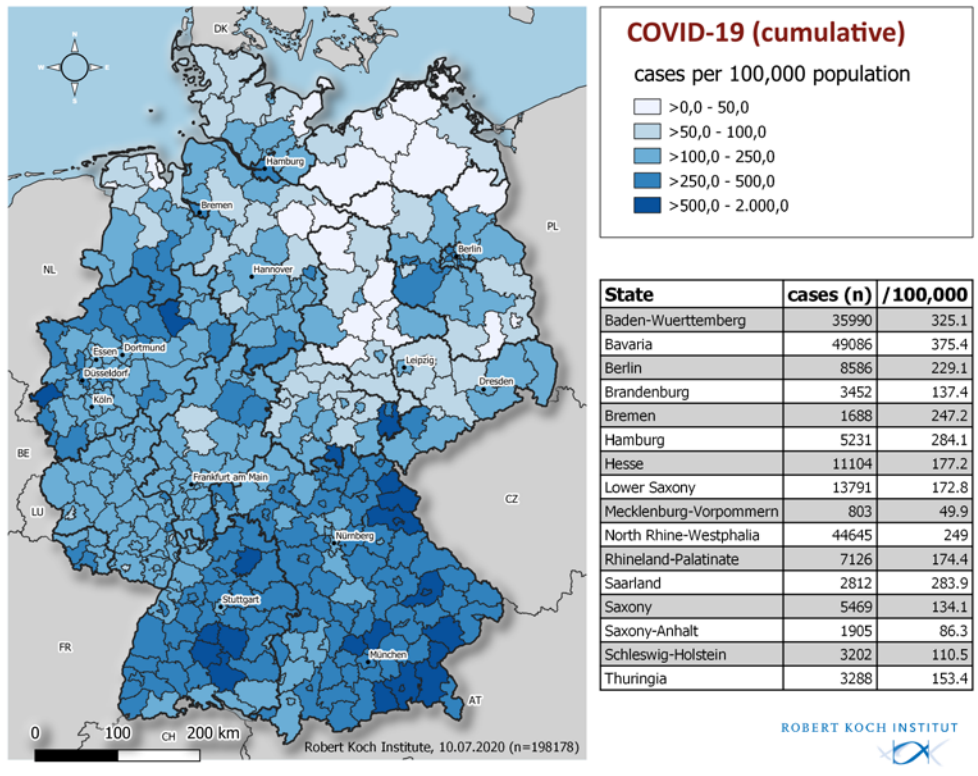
DK

Hamburg

Bremen

Berlin

PL

NL

Hannover

Essen

Dortmund

Düsseldorf

Köln

Leipzig

Dresden

BE

Frankfurt am Main

CZ

LU

Nürnberg

Stuttgart

FR

München

AT

0 100 200 km

CH

Robert Koch Institute, 10.07.2020 (n=198178)

COVID-19 (cumulative)

cases per 100,000 population

>0,0 - 50,0
>50,0 - 100,0
>100,0 - 250,0
>250,0 - 500,0
>500,0 - 2.000,0

| State | cases (n) | /100,000 |
|---|---|---|
| Baden-Wuerttemberg | 35990 | 325.1 |
| Bavaria | 49086 | 375.4 |
| Berlin | 8586 | 229.1 |
| Brandenburg | 3452 | 137.4 |
| Bremen | 1688 | 247.2 |
| Hamburg | 5231 | 284.1 |
| Hesse | 11104 | 177.2 |
| Lower Saxony | 13791 | 172.8 |
| Mecklenburg-Vorpommern | 803 | 49.9 |
| North Rhine-Westphalia | 44645 | 249 |
| Rhineland-Palatinate | 7126 | 174.4 |
| Saarland | 2812 | 283.9 |
| Saxony | 5469 | 134.1 |
| Saxony-Anhalt | 1905 | 86.3 |
| Schleswig-Holstein | 3202 | 110.5 |
| Thuringia | 3288 | 153.4 |

ROBERT KOCH INSTITUT